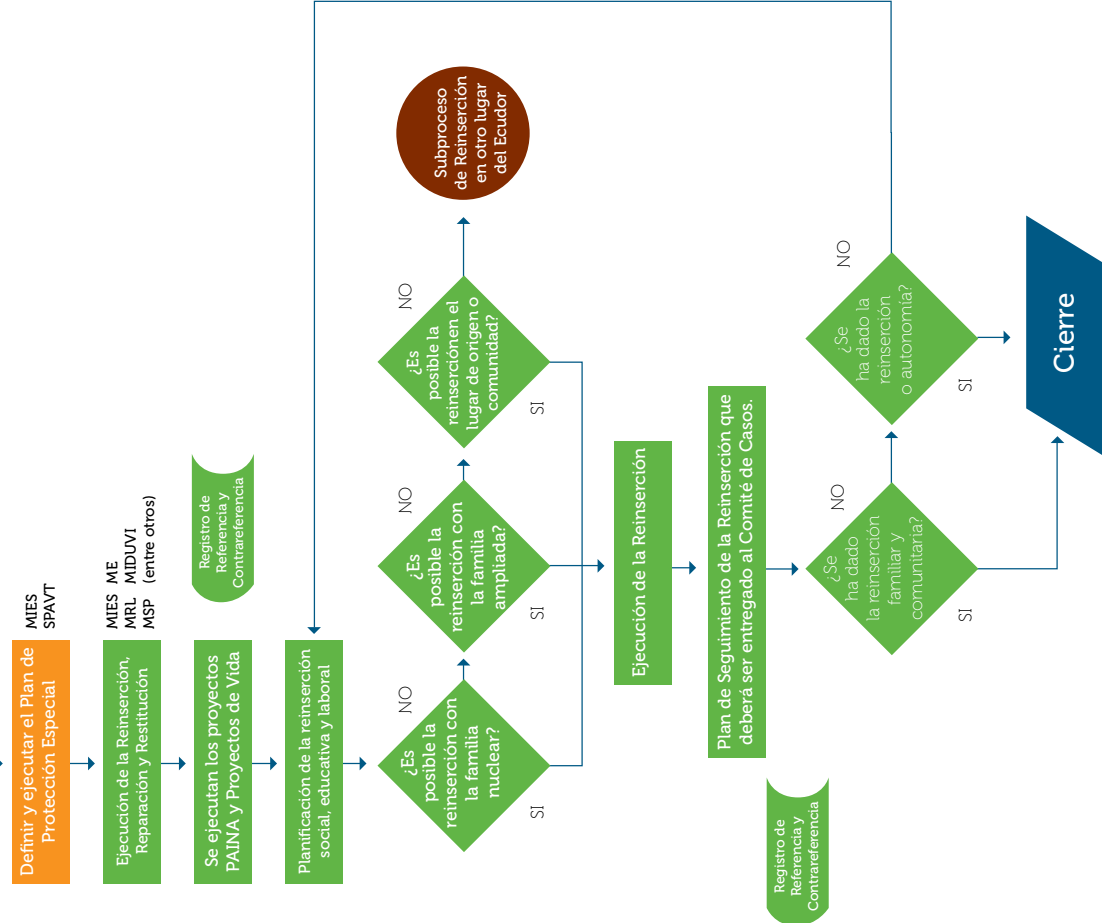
MIES
SPAVT

Definir y ejecutar el Plan de Protección Especial

MIES ME
MRL MIDUVI
MSP (entre otros)

Ejecución de la Reinserción, Reparación y Restitución

Se ejecutan los proyectos PAINA y Proyectos de Vida

Registro de Referencia y Contrareferencia

Planificación de la reinserción social, educativa y laboral

¿Es posible la reinserción con la familia nuclear?

SI

NO

¿Es posible la reinserción con la familia ampliada?

SI

NO

¿Es posible la reinserciónen el lugar de origen o comunidad?

SI

NO

Subproceso de Reinserción en otro lugar del Ecudor

Ejecución de la Reinserción

Plan de Seguimiento de la Reinserción que deberá ser entregado al Comité de Casos.

Registro de Referencia y Contrareferencia

¿Se ha dado la reinserción familiar y comunitaria?

SI

NO

¿Se ha dado la reinserción o autonomía?

SI

NO

Cierre